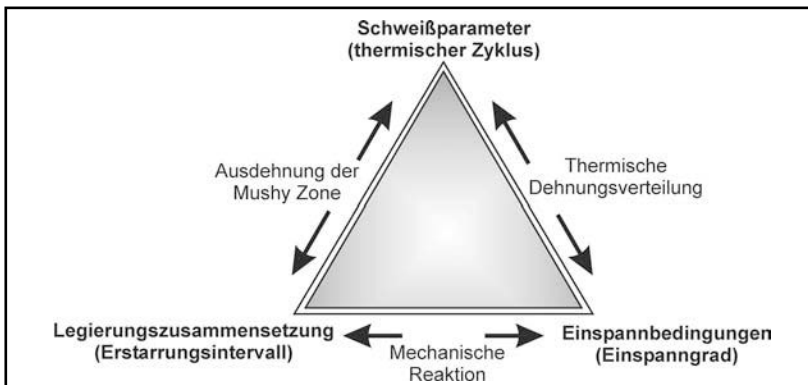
Schweißparameter
(thermischer Zyklus)

Ausdehnung der
Mushy Zone

Thermische
Dehnungsverteilung

Legierungszusammensetzung
(Erstarrungsintervall)

Mechanische
Reaktion

Einspannbedingungen
(Einspanngrad)